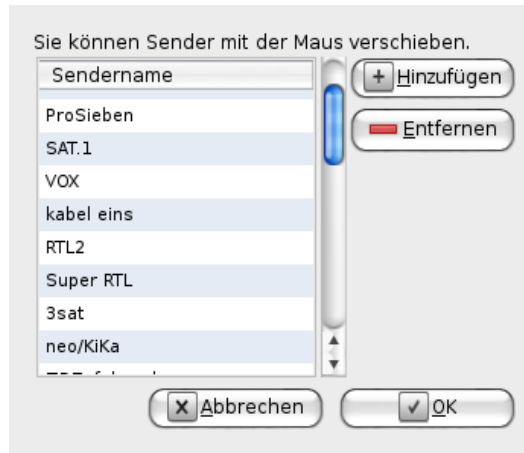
Sie können Sender mit der Maus verschieben.

| Sendername |
|---|
| ProSieben |
| SAT.1 |
| VOX |
| kabel eins |
| RTL2 |
| Super RTL |
| 3sat |
| neo/KiKa |
| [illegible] |

+ Hinzufügen
Entfernen

Abbrechen
OK